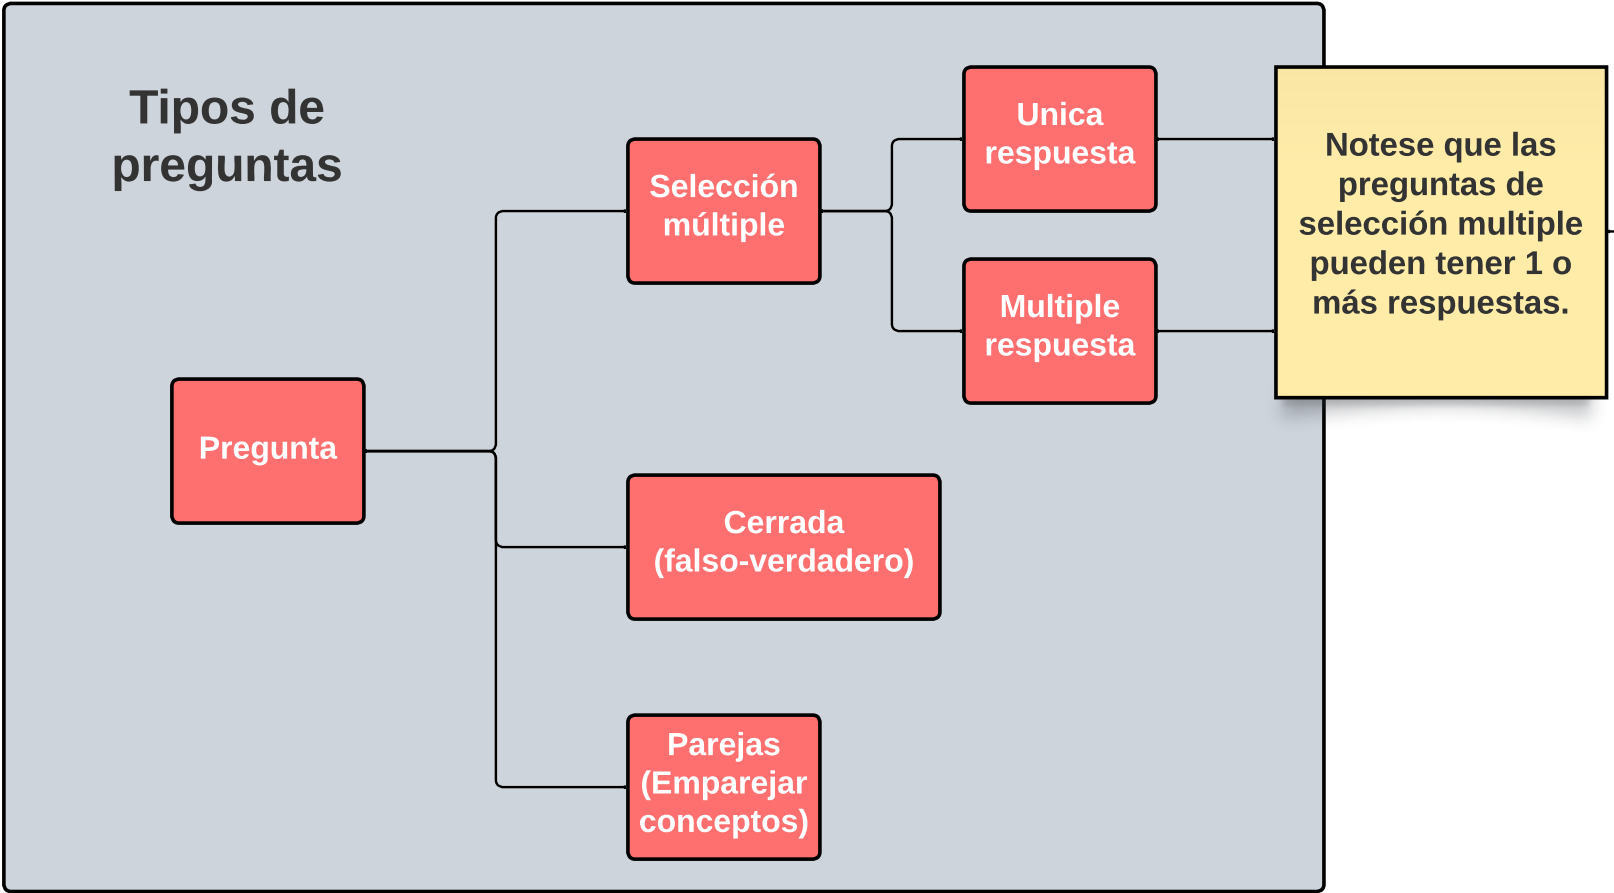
Tipos de preguntas

Pregunta

Selección múltiple

Unica respuesta

Multiple respuesta

Cerrada (falso-verdadero)

Parejas (Emparejar conceptos)

Notese que las preguntas de selección multiple pueden tener 1 o más respuestas.